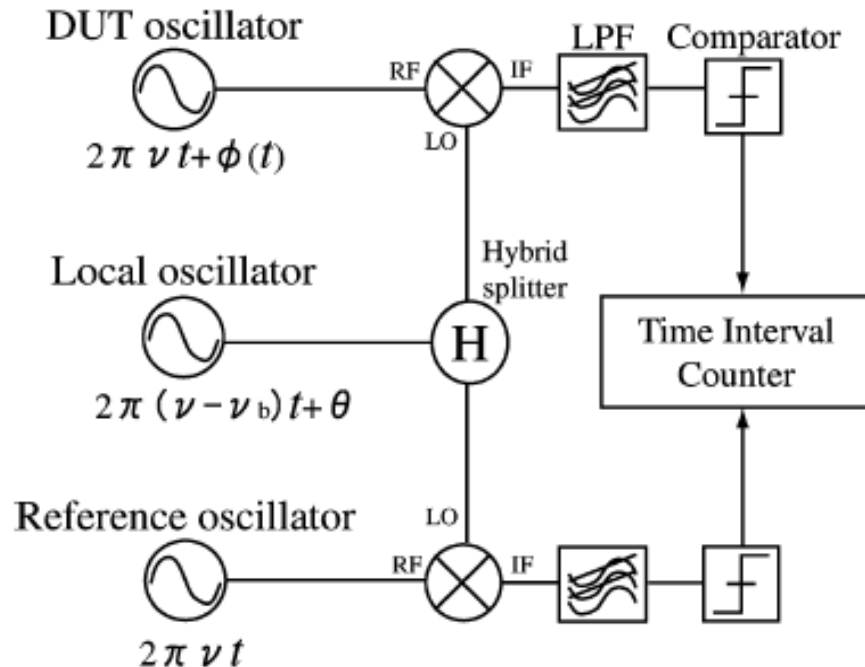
DUT oscillator

RF

IF

LPF

Comparator

$2\pi \nu t+\phi(t)$

LO

Hybrid splitter

Local oscillator

H

Time Interval Counter

$2\pi (\nu-\nu_b)t+\theta$

LO

Reference oscillator

RF

IF

$2\pi \nu t$